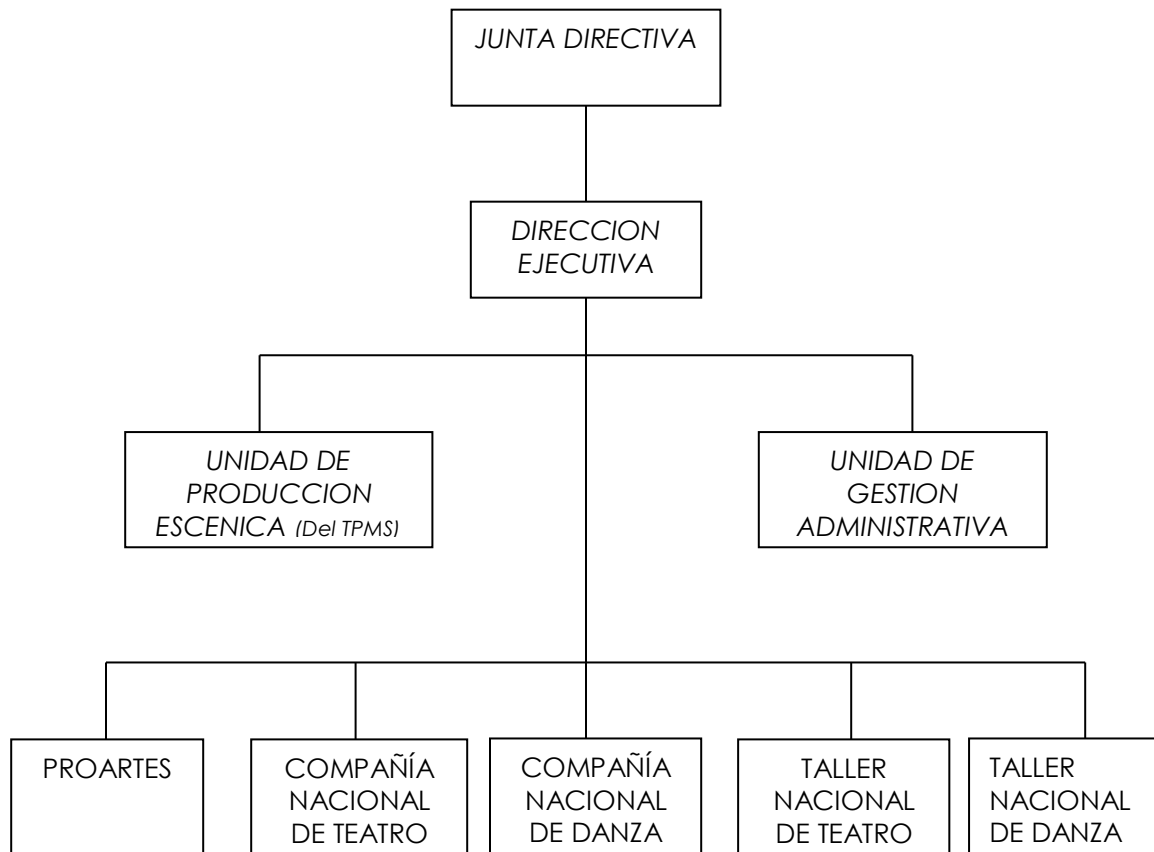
JUNTA DIRECTIVA

DIRECCION EJECUTIVA

UNIDAD DE PRODUCCION ESCENICA (Del TPMS)

UNIDAD DE GESTION ADMINISTRATIVA

PROARTES

COMPAÑÍA NACIONAL DE TEATRO

COMPAÑÍA NACIONAL DE DANZA

TALLER NACIONAL DE TEATRO

TALLER NACIONAL DE DANZA